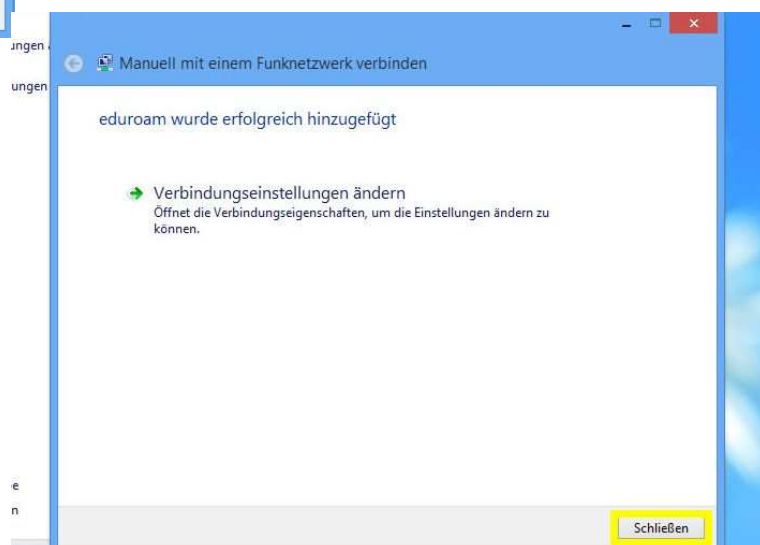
ungen
ungen
e
n

Manuell mit einem Funknetzwerk verbinden

eduroam wurde erfolgreich hinzugefügt

Verbindungseinstellungen ändern
Öffnet die Verbindungseigenschaften, um die Einstellungen ändern zu können.

Schließen